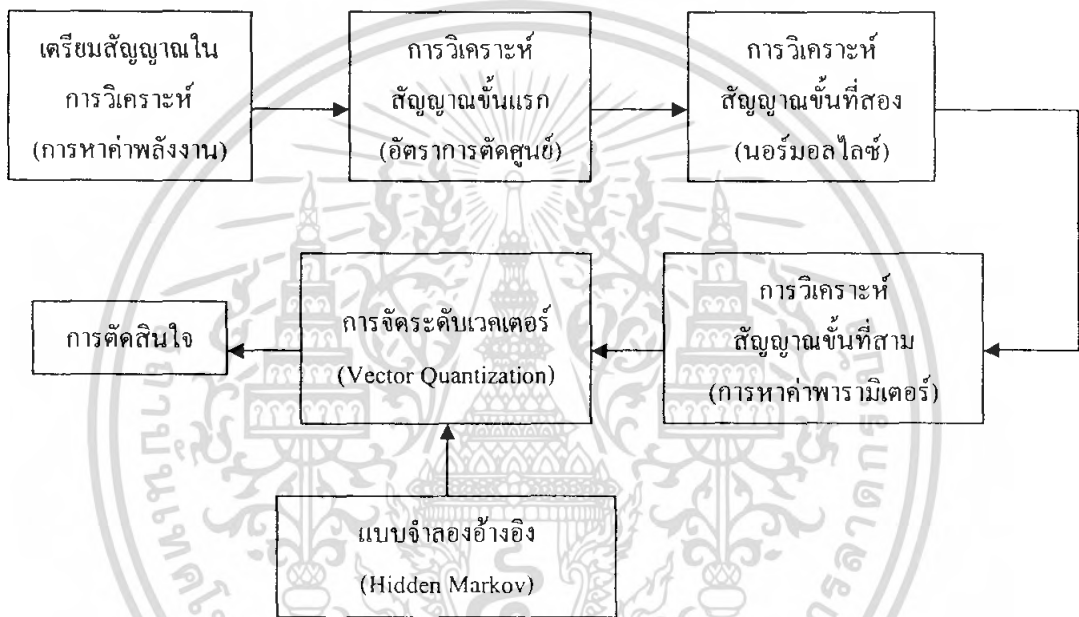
เตรียมสัญญาณใน การวิเคราะห์ (การหาค่าพลังงาน)

การวิเคราะห์ สัญญาณขั้นแรก (อัตราการตัดศูนย์)

การวิเคราะห์ สัญญาณขั้นที่สอง (นอร์มอลไลซ์)

การวิเคราะห์ สัญญาณขั้นที่สาม (การหาค่าพารามิเตอร์)

การจัดระดับเวคเตอร์ (Vector Quantization)

การตัดสินใจ

แบบจำลองอ้างอิง (Hidden Markov)